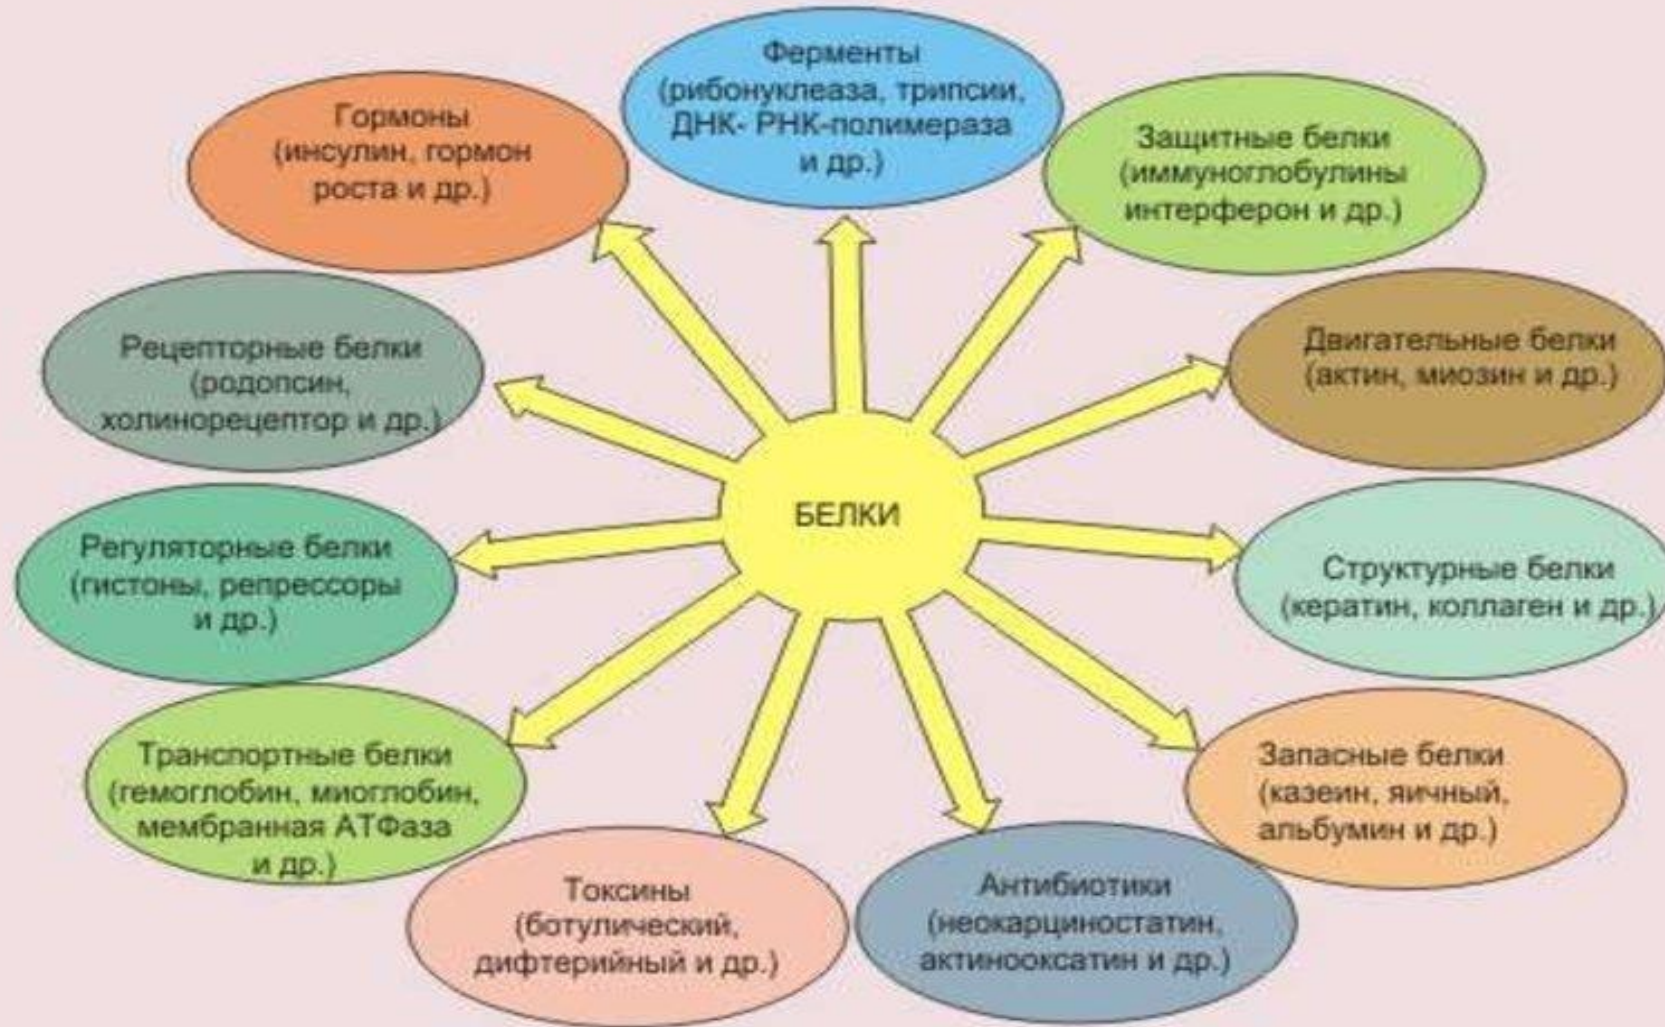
Ферменты (рибонуклеаза, трипсии, ДНК- РНК-полимераза и др.)

Гормоны (инсулин, гормон роста и др.)

Защитные белки (иммуноглобулины интерферон и др.)

Рецепторные белки (родопсин, холинорецептор и др.)

Двигательные белки (актин, миозин и др.)

БЕЛКИ

Регуляторные белки (гистоны, репрессоры и др.)

Структурные белки (кератин, коллаген и др.)

Транспортные белки (гемоглобин, миоглобин, мембранная АТФаза и др.)

Запасные белки (казеин, яичный, альбумин и др.)

Токсины (ботулический, дифтерийный и др.)

Антибиотики (неокарциностатин, актинооксатин и др.)